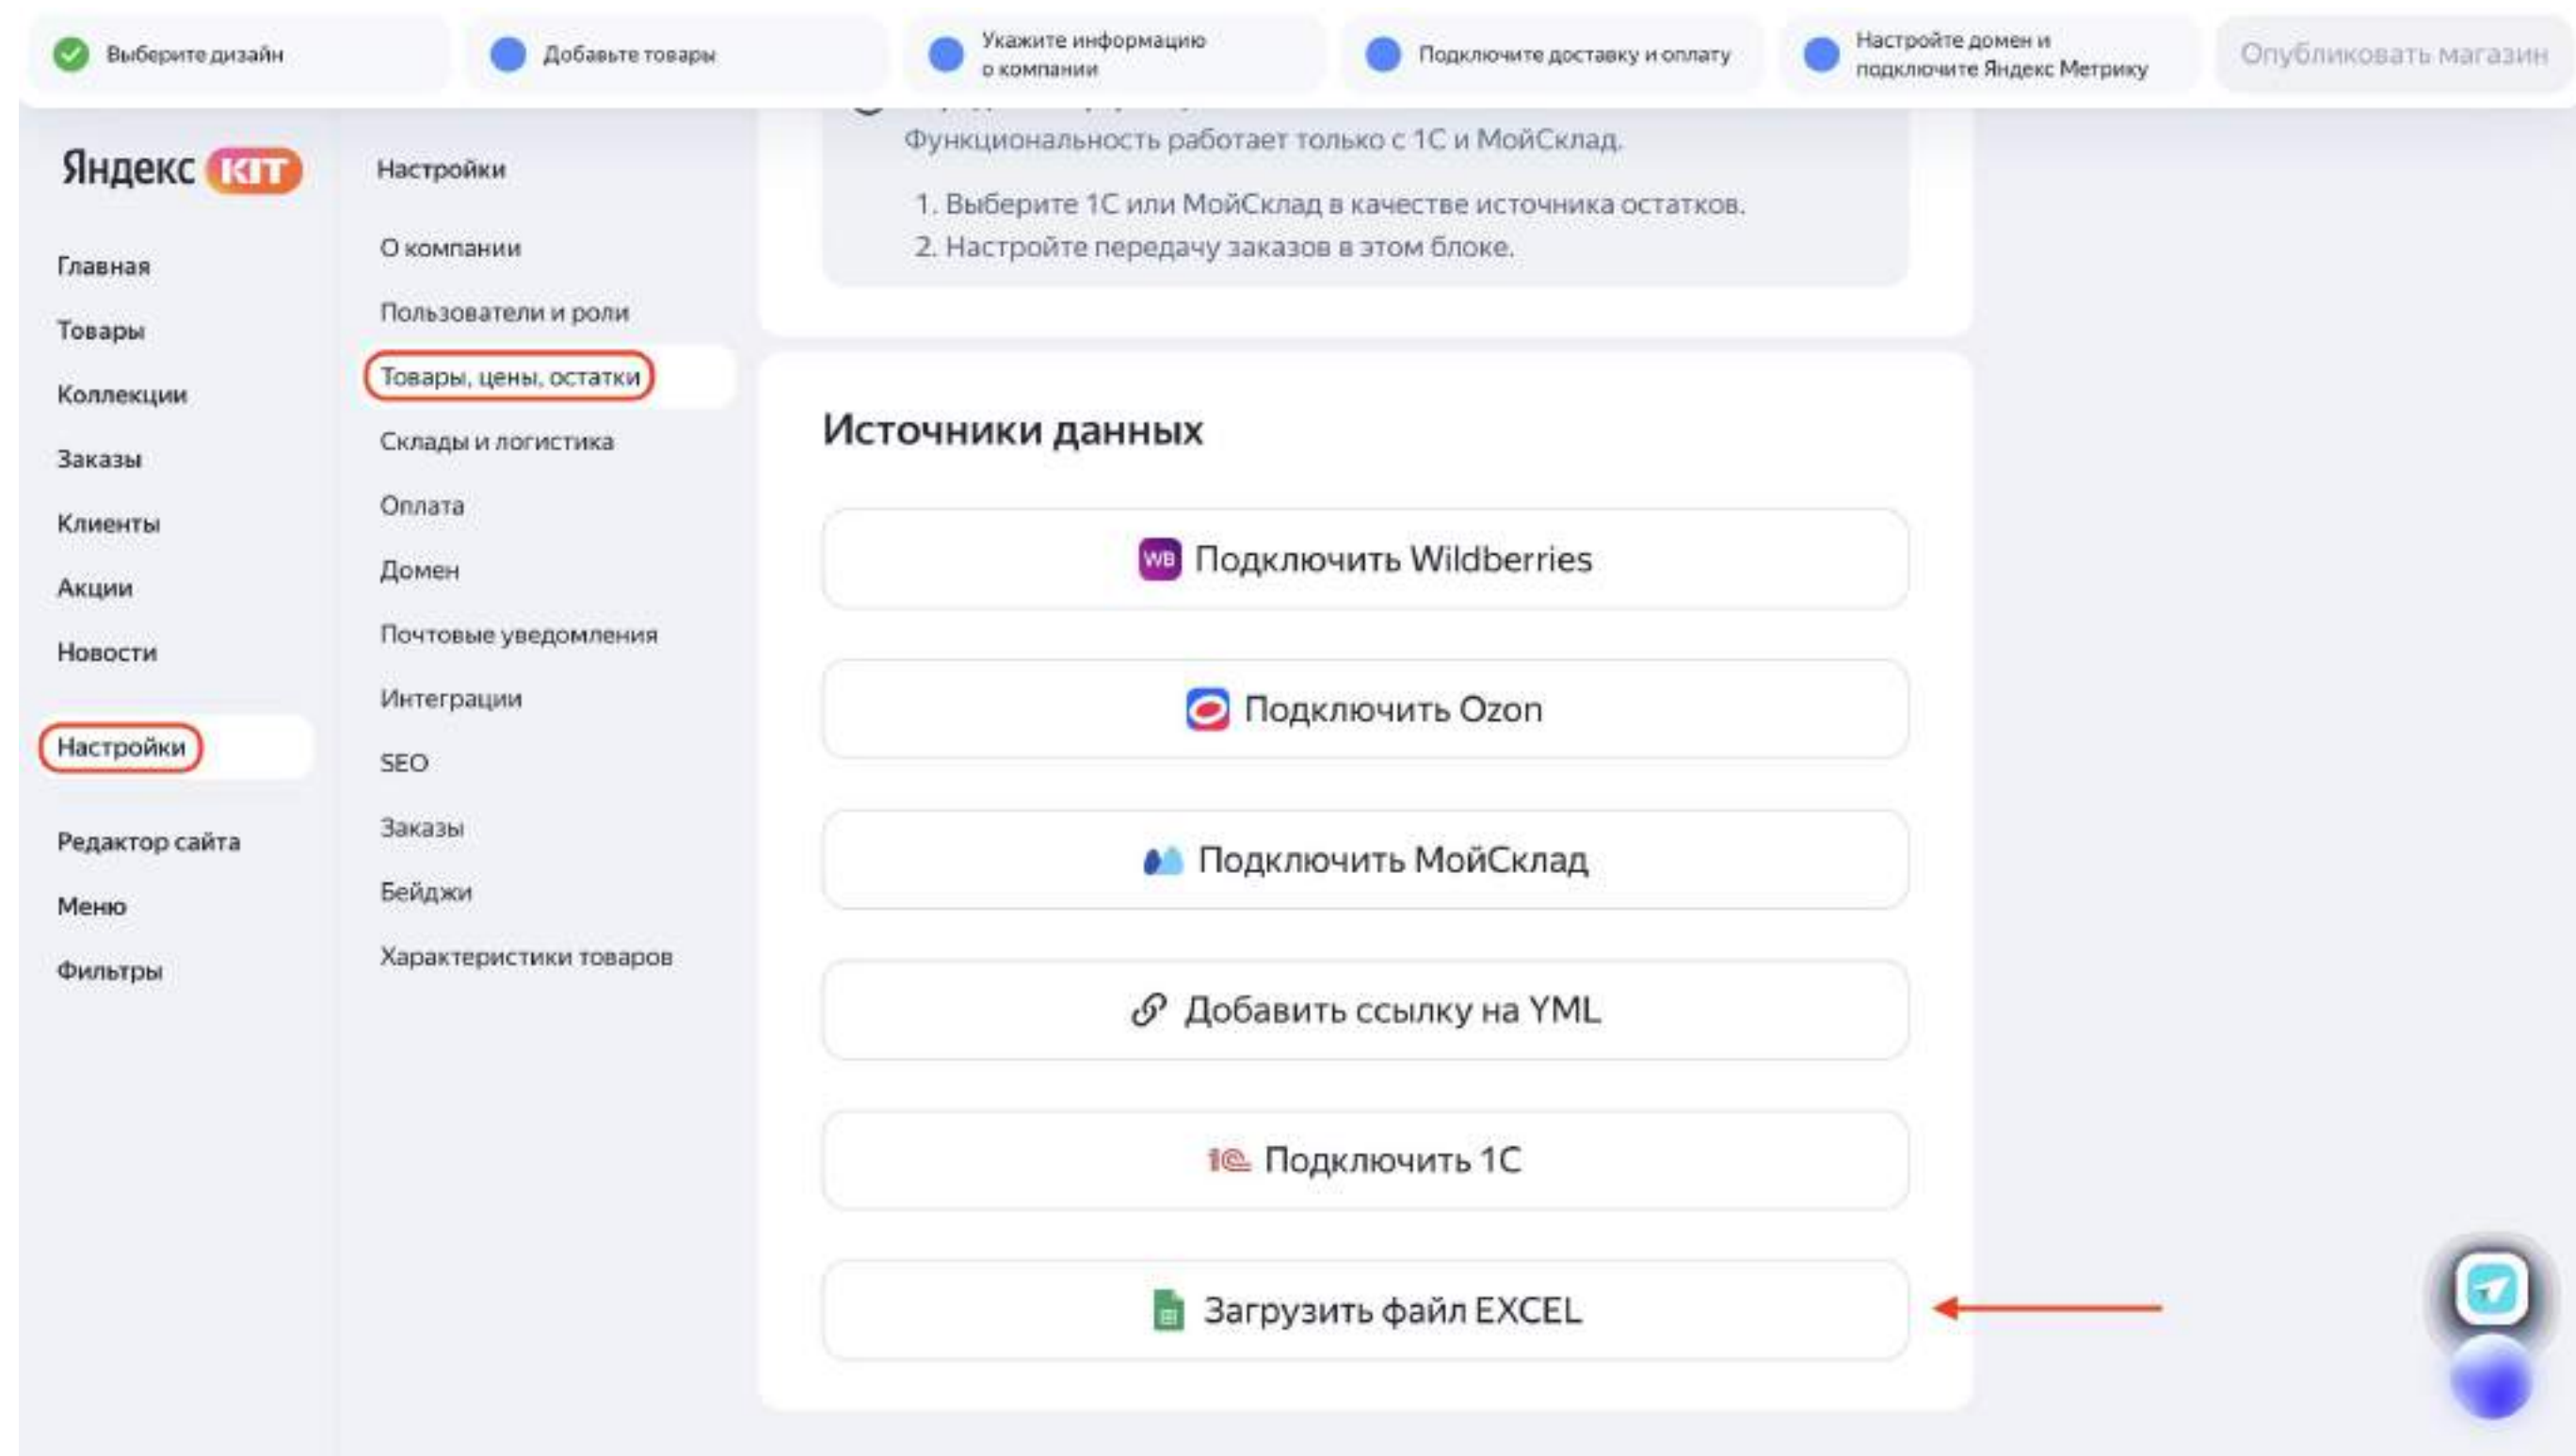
Выберите дизайн
Добавьте товары
Укажите информацию о компании
Подключите доставку и оплату
Настройте домен и подключите Яндекс Метрику
Опубликовать магазин

Яндекс КIТ

Главная
Товары
Коллекции
Заказы
Клиенты
Акции
Новости
Настройки
Редактор сайта
Меню
Фильтры

Настройки
О компании
Пользователи и роли
Товары, цены, остатки
Склады и логистика
Оплата
Домен
Почтовые уведомления
Интеграции
SEO
Заказы
Бейджи
Характеристики товаров

Функциональность работает только с 1С и МойСклад.
1. Выберите 1С или МойСклад в качестве источника остатков.
2. Настройте передачу заказов в этом блоке.

Источники данных

WB Подключить Wildberries
Подключить Ozon
Подключить МойСклад
Добавить ссылку на YML
1С Подключить 1С
Загрузить файл EXCEL